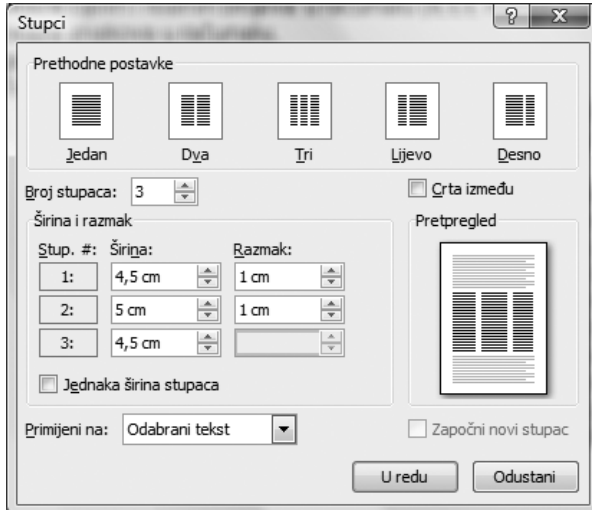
Stupci

?

X

Prethodne postavke

Jedan

Dva

Tri

Lijevo

Desno

Broj stupaca: 3

Crta između

Širina i razmak

Pretpregled

| Stup. #: | Širina: | Razmak: |
|---|---|---|
| 1: | 4,5 cm | 1 cm |
| 2: | 5 cm | 1 cm |
| 3: | 4,5 cm | |

Jednaka širina stupaca

Primijeni na: Odabrani tekst

Započni novi stupac

U redu

Odustani